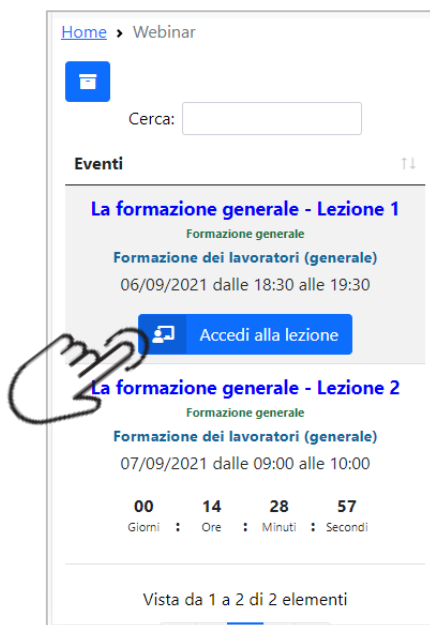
Home › Webinar

Cerca:

Eventi

La formazione generale - Lezione 1
Formazione generale
Formazione dei lavoratori (generale)
06/09/2021 dalle 18:30 alle 19:30

Accedi alla lezione

La formazione generale - Lezione 2
Formazione generale
Formazione dei lavoratori (generale)
07/09/2021 dalle 09:00 alle 10:00

| 00 | : | 14 | : | 28 | : | 57 |
|---|---|---|---|---|---|---|
| Giorni | | Ore | | Minuti | | Secondi |

Vista da 1 a 2 di 2 elementi